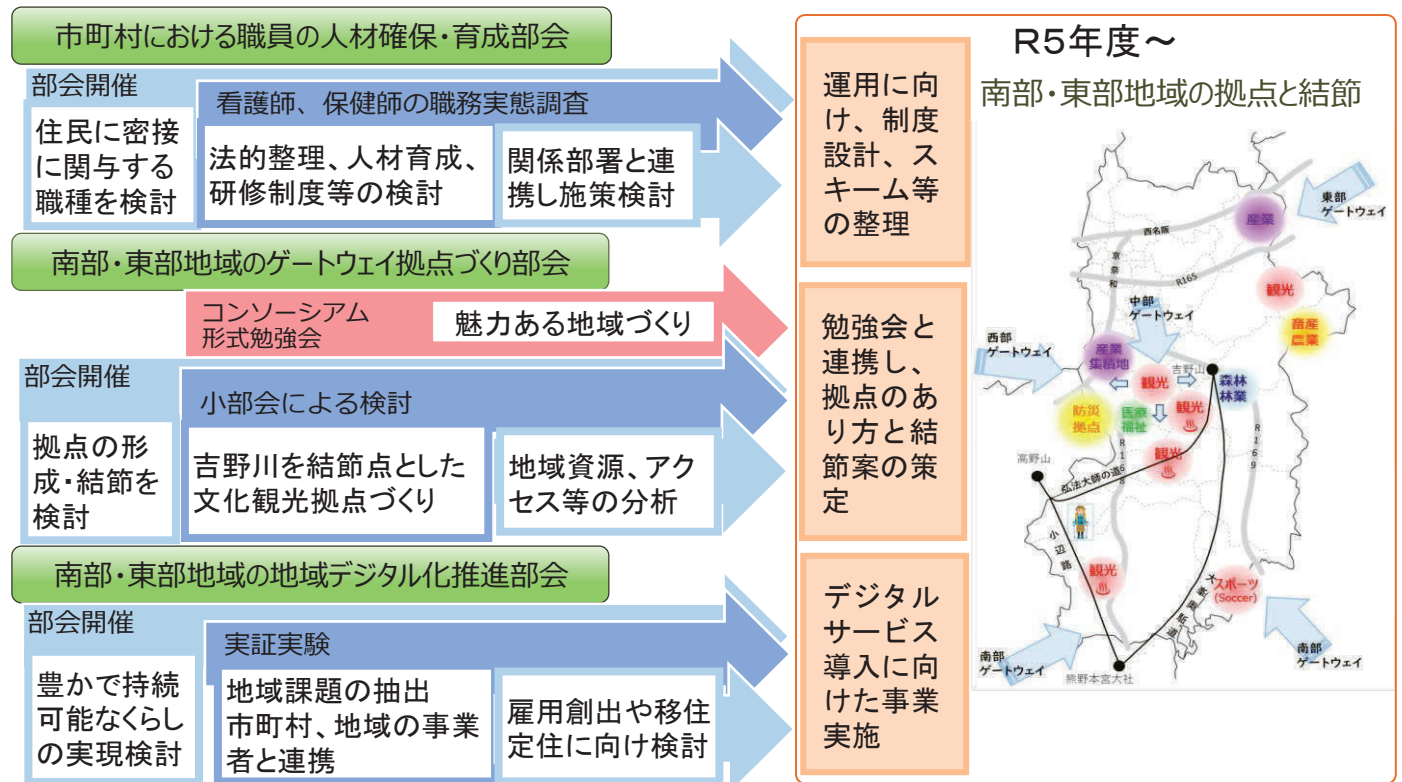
市町村における職員の人材確保・育成部会

部会開催

住民に密接に関与する職種を検討

看護師、保健師の職務実態調査

法的整理、人材育成、研修制度等の検討

関係部署と連携し施策検討

南部・東部地域のゲートウェイ拠点づくり部会

コンソーシアム形式勉強会

魅力ある地域づくり

部会開催

小部会による検討

拠点の形成・結節を検討

吉野川を結節点とした文化観光拠点づくり

地域資源、アクセス等の分析

南部・東部地域の地域デジタル化推進部会

部会開催

実証実験

豊かで持続可能なくらしの実現検討

地域課題の抽出
市町村、地域の事業者と連携

雇用創出や移住定住に向け検討

運用に向け、制度設計、スキーム等の整理

勉強会と連携し、拠点のあり方と結節案の策定

デジタルサービス導入に向けた事業実施

R5年度～

南部・東部地域の拠点と結節

東部ゲートウェイ

西名阪

京奈和

R165

産業

観光

中部ゲートウェイ

畜産農業

西部ゲートウェイ

産業集積地

観光

吉野山

森林林業

防災拠点

医療福祉

観光

R169

R168

観光

高野山

弘法大師の道

小辺路

観光

大峯奥駈道

スポーツ(Soccer)

南部ゲートウェイ

南部ゲートウェイ

熊野本宮大社